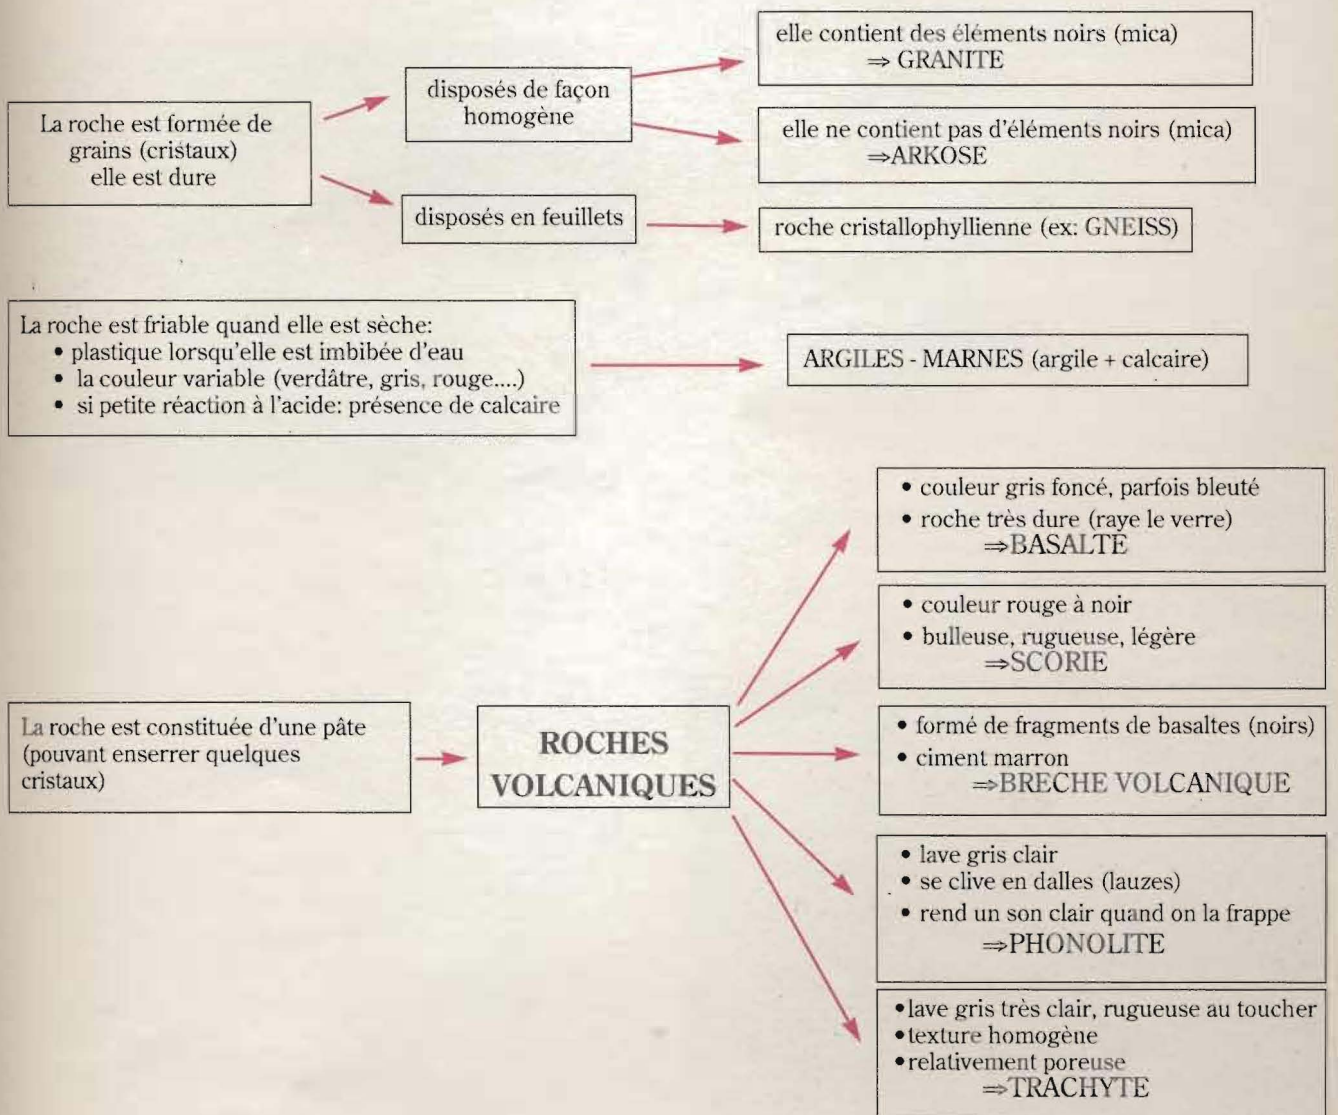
La roche est formée de grains (cristaux) elle est dure

disposés de façon homogène

elle contient des éléments noirs (mica)
⇒ GRANITE

elle ne contient pas d'éléments noirs (mica)
⇒ARKOSE

disposés en feuillets

roche cristallophyllienne (ex: GNEISS)

La roche est friable quand elle est sèche:
• plastique lorsqu'elle est imbibée d'eau
• la couleur variable (verdâtre, gris, rouge....)
• si petite réaction à l'acide: présence de calcaire

ARGILES - MARNES (argile + calcaire)

La roche est constituée d'une pâte (pouvant enserrer quelques cristaux)

ROCHES VOLCANIQUES

• couleur gris foncé, parfois bleuté
• roche très dure (raye le verre)
⇒BASALTE

• couleur rouge à noir
• bulleuse, rugueuse, légère
⇒SCORIE

• formé de fragments de basaltes (noirs)
• ciment marron
⇒BRECHE VOLCANIQUE

• lave gris clair
• se clive en dalles (lauzes)
• rend un son clair quand on la frappe
⇒PHONOLITE

• lave gris très clair, rugueuse au toucher
• texture homogène
• relativement poreuse
⇒TRACHYTE